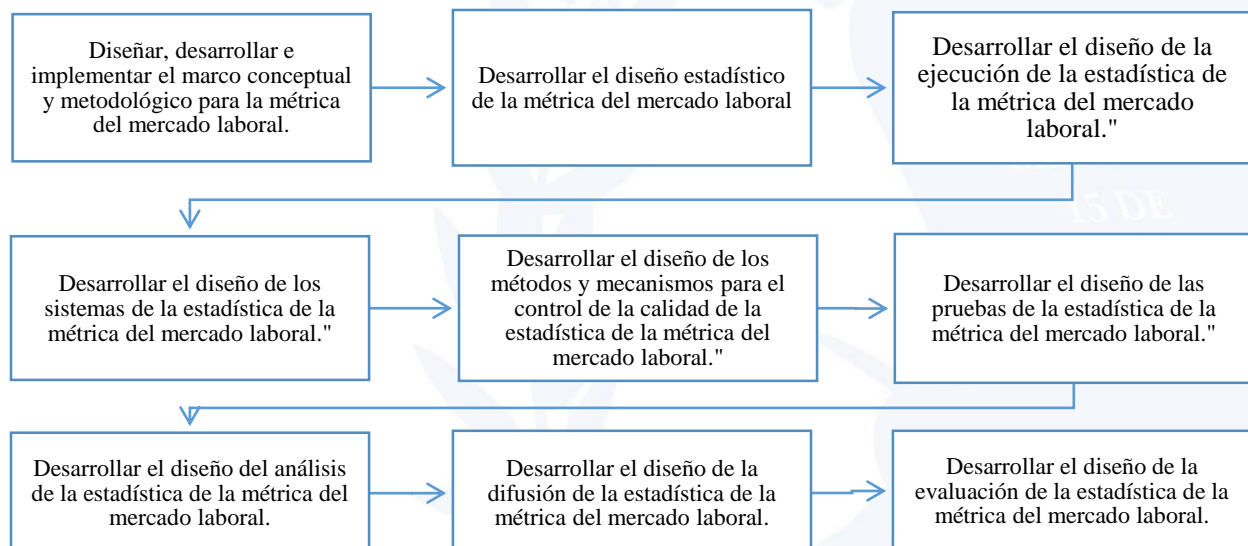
Diseñar, desarrollar e implementar el marco conceptual y metodológico para la métrica del mercado laboral.

Desarrollar el diseño estadístico de la métrica del mercado laboral

Desarrollar el diseño de la ejecución de la estadística de la métrica del mercado laboral."

Desarrollar el diseño de los sistemas de la estadística de la métrica del mercado laboral."

Desarrollar el diseño de los métodos y mecanismos para el control de la calidad de la estadística de la métrica del mercado laboral."

Desarrollar el diseño de las pruebas de la estadística de la métrica del mercado laboral."

Desarrollar el diseño del análisis de la estadística de la métrica del mercado laboral.

Desarrollar el diseño de la difusión de la estadística de la métrica del mercado laboral.

Desarrollar el diseño de la evaluación de la estadística de la métrica del mercado laboral.